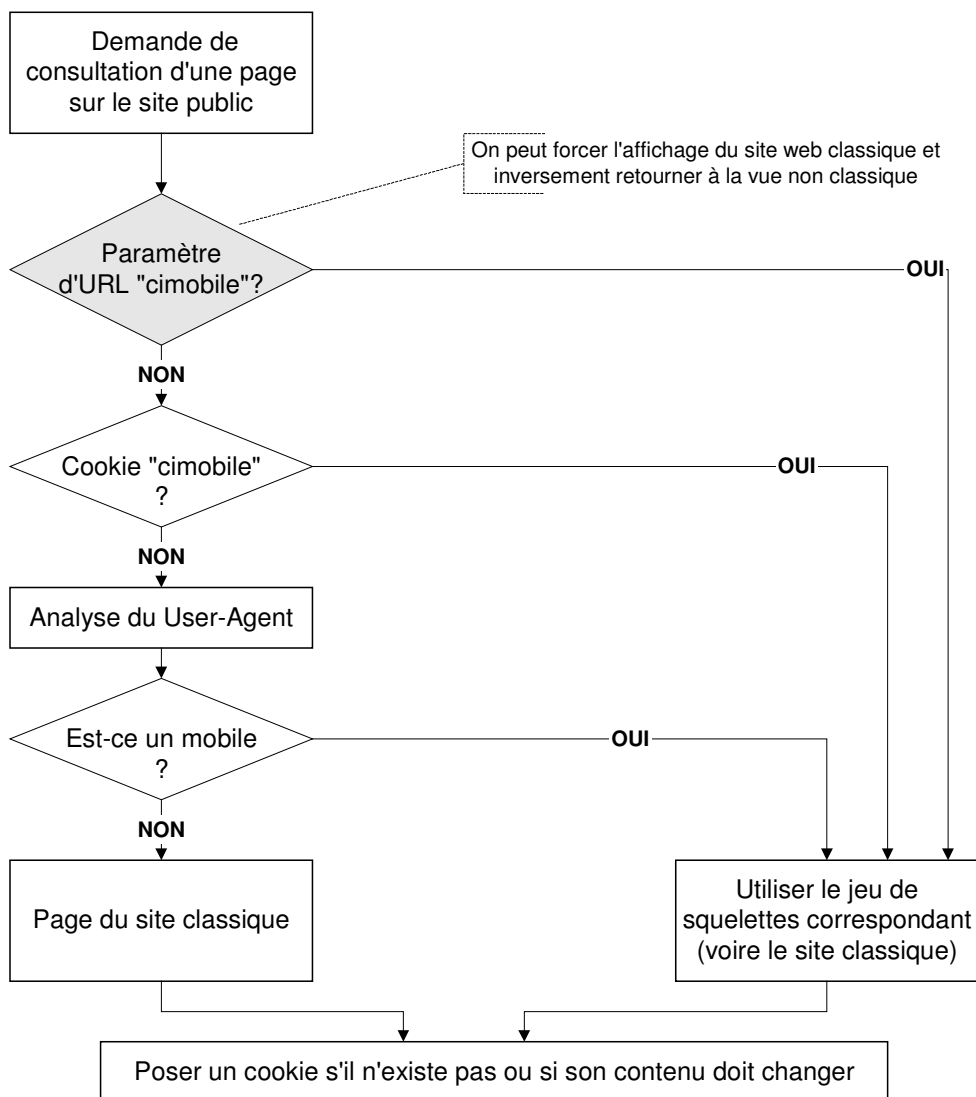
Demande de consultation d'une page sur le site public

On peut forcer l'affichage du site web classique et inversement retourner à la vue non classique

Paramètre d'URL "cimobile"?

OUI

NON

Cookie "cimobile" ?

OUI

NON

Analyse du User-Agent

Est-ce un mobile ?

OUI

NON

Page du site classique

Utiliser le jeu de squelettes correspondant (voire le site classique)

Poser un cookie s'il n'existe pas ou si son contenu doit changer